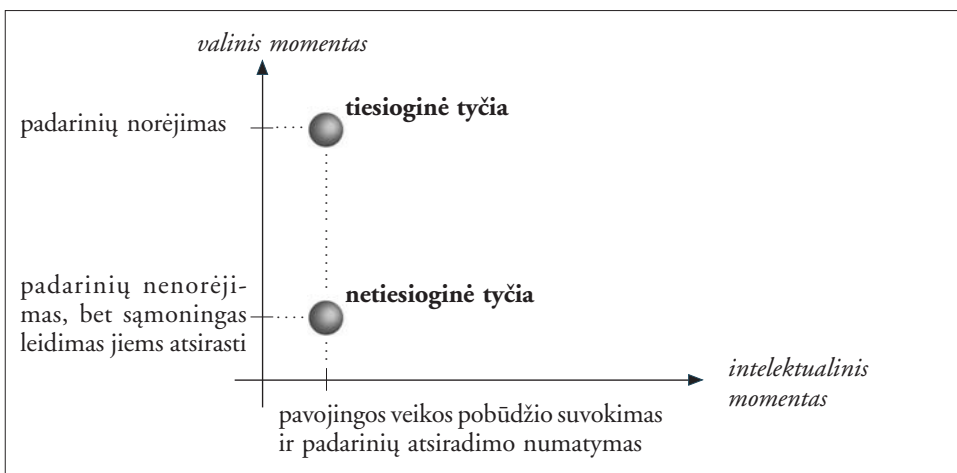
valinis momentas

padarinių norėjimas

tiesioginė tyčia

padarinių nenorėjimas, bet sąmoningas leidimas jiems atsirasti

netiesioginė tyčia

intelektualinis momentas

pavojingos veikos pobūdžio suvokimas ir padarinių atsiradimo numatymas